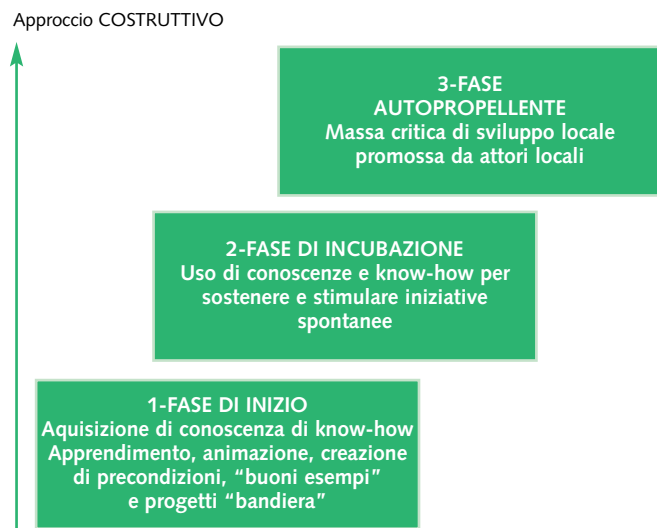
Approccio COSTRUTTIVO

3-FASE
AUTOPROPELLENTE
Massa critica di sviluppo locale promossa da attori locali

2-FASE DI INCUBAZIONE
Uso di conoscenze e know-how per sostenere e stimulare iniziative spontanee

1-FASE DI INIZIO
Aquisizione di conoscenza di know-how
Apprendimento, animazione, creazione di precondizioni, “buoni esempi” e progetti “bandiera”